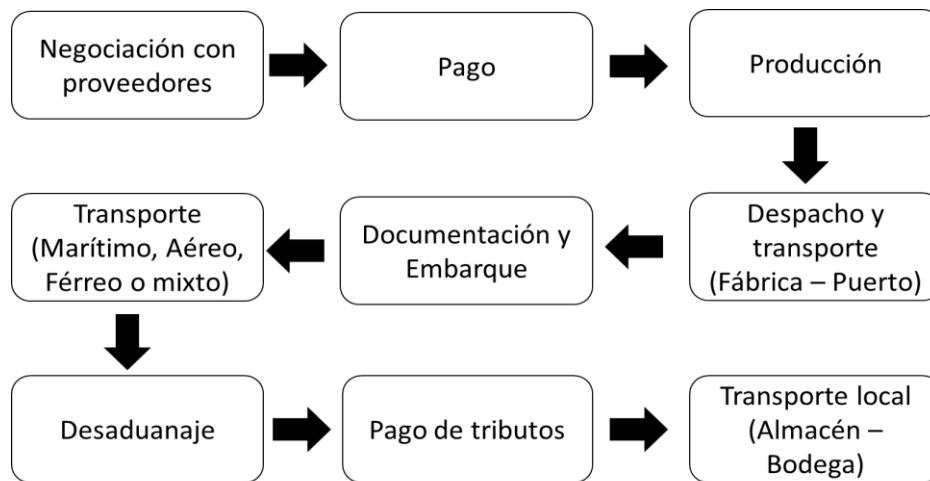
Negociación con proveedores

Pago

Producción

Despacho y transporte (Fábrica – Puerto)

Documentación y Embarque

Transporte (Marítimo, Aéreo, Férreo o mixto)

Desaduanaje

Pago de tributos

Transporte local (Almacén – Bodega)